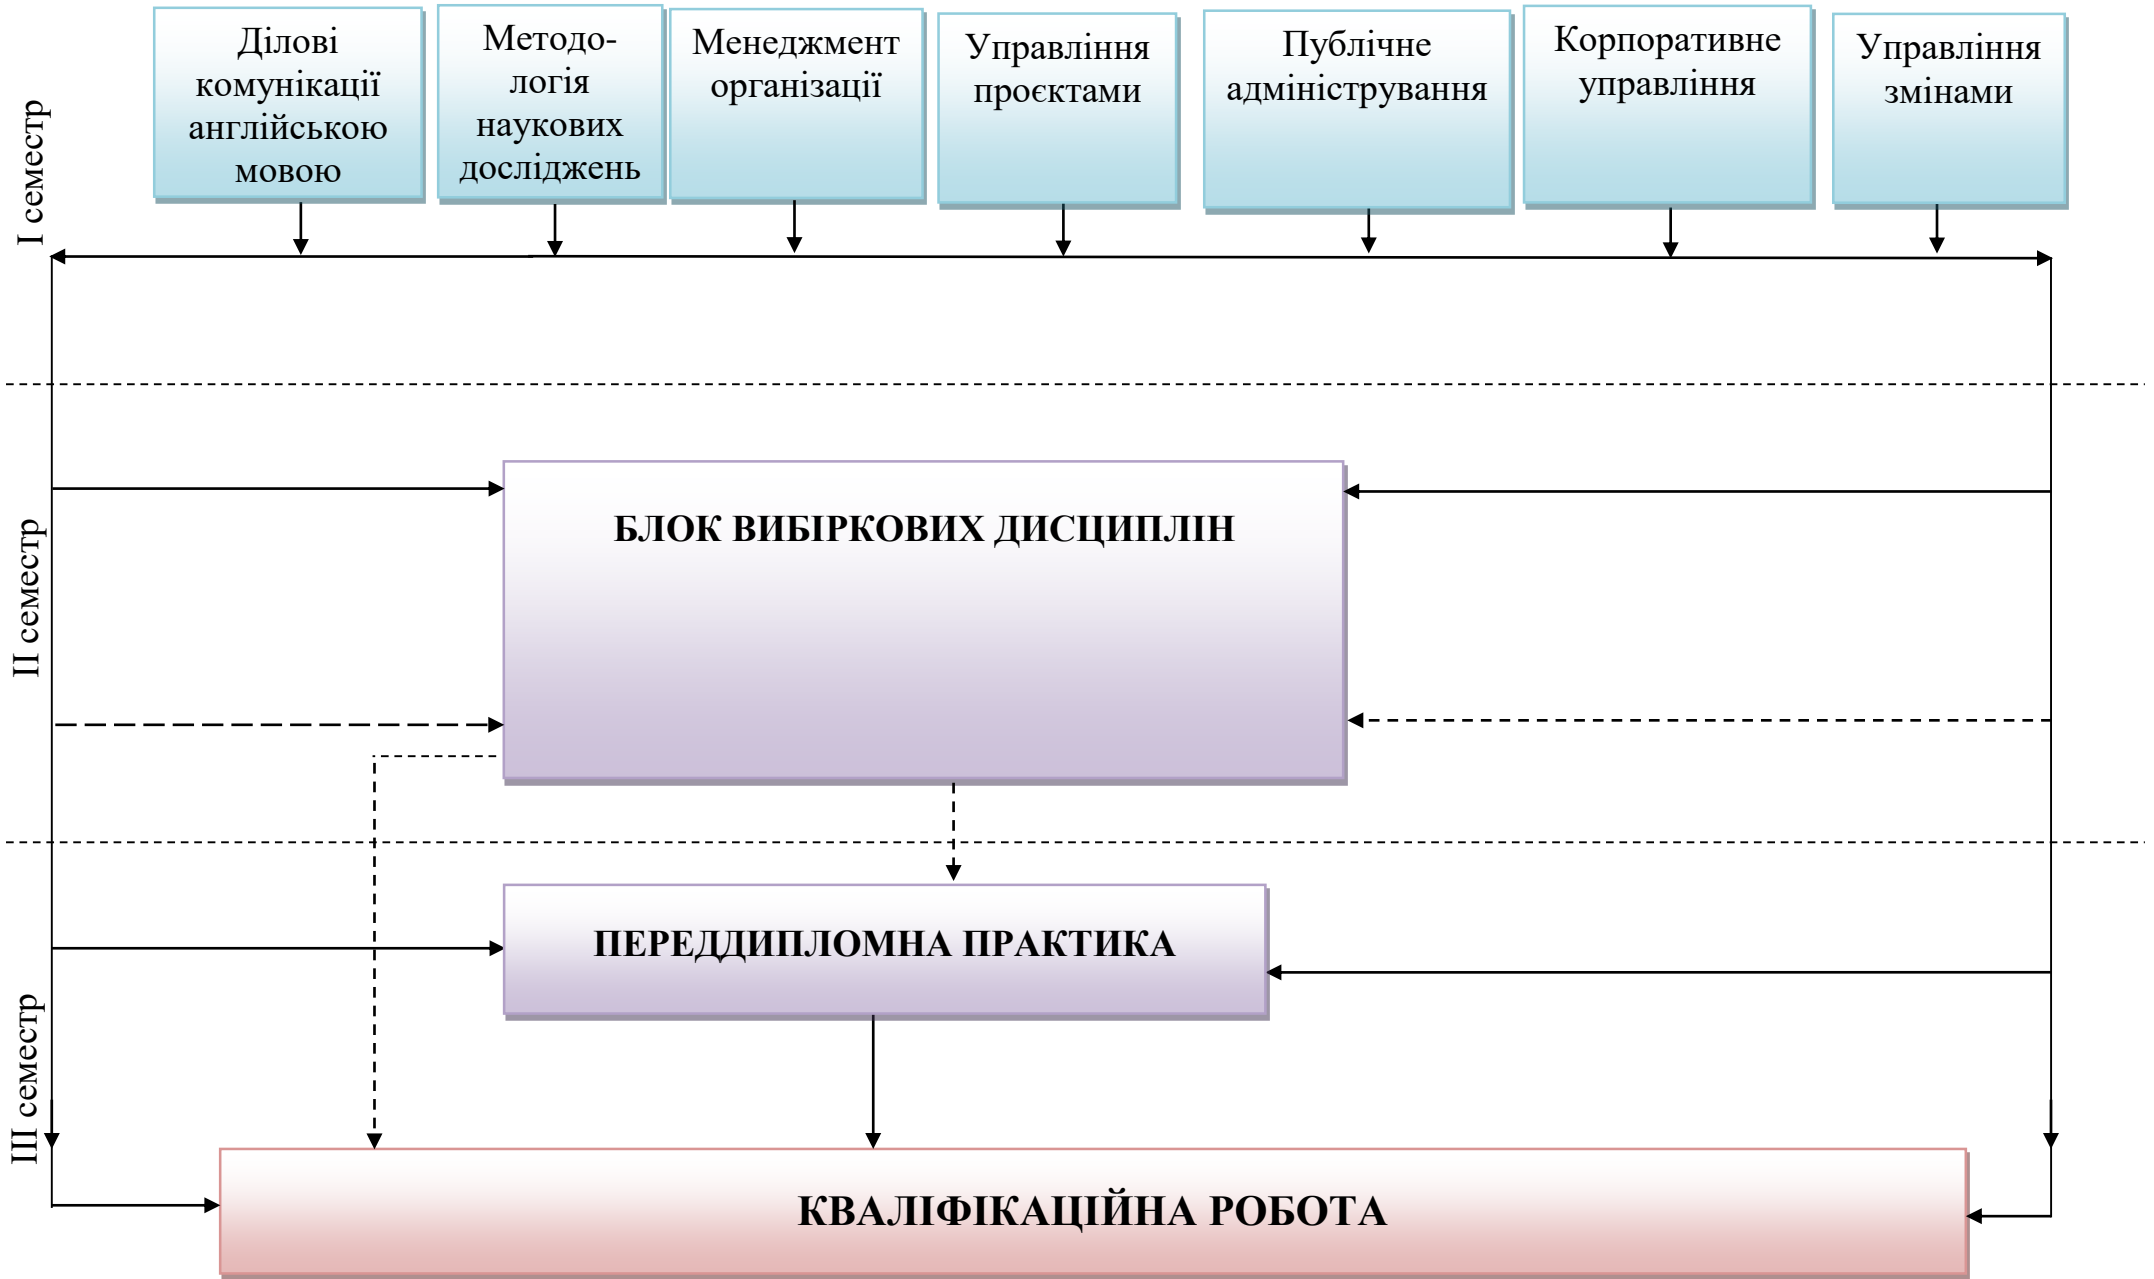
I семестр

Ділові комунікації англійською мовою

Методологія наукових досліджень

Менеджмент організації

Управління проєктами

Публічне адміністрування

Корпоративне управління

Управління змінами

II семестр

БЛОК ВИБІРКОВИХ ДИСЦИПЛІН

III семестр

ПЕРЕДДИПЛОМНА ПРАКТИКА

КВАЛІФІКАЦІЙНА РОБОТА